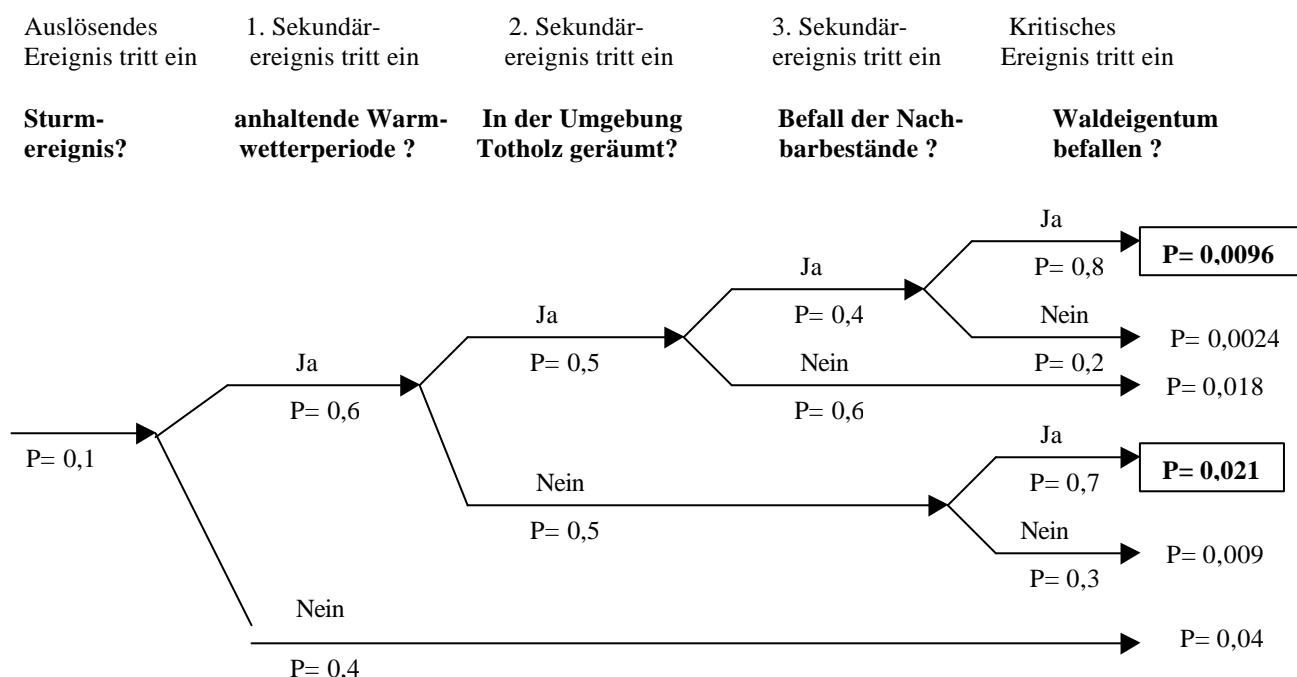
Auslösendes Ereignis tritt ein

1. Sekundärereignis tritt ein

2. Sekundärereignis tritt ein

3. Sekundärereignis tritt ein

Kritisches Ereignis tritt ein

**Sturmereignis?**

**anhaltende Warmwetterperiode ?**

**In der Umgebung Totholz geräumt?**

**Befall der Nachbarbestände ?**

**Waldeigentum befallen ?**

P= 0,1

Ja

P= 0,6

Ja

P= 0,5

Ja

P= 0,4

Ja

P= 0,8

**P= 0,0096**

Nein

P= 0,2

P= 0,0024

Nein

P= 0,6

P= 0,018

Nein

P= 0,5

Ja

P= 0,7

**P= 0,021**

Nein

P= 0,3

P= 0,009

Nein

P= 0,4

P= 0,04